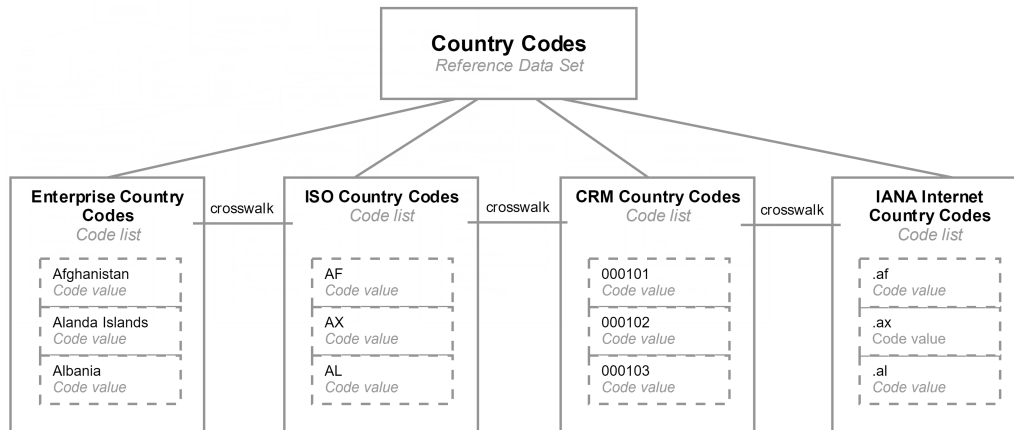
Country Codes
Reference Data Set

Enterprise Country Codes
Code list

Afghanistan
Code value

Alanda Islands
Code value

Albania
Code value

crosswalk

ISO Country Codes
Code list

AF
Code value

AX
Code value

AL
Code value

crosswalk

CRM Country Codes
Code list

000101
Code value

000102
Code value

000103
Code value

crosswalk

IANA Internet Country Codes
Code list

.af
Code value

.ax
Code value

.al
Code value